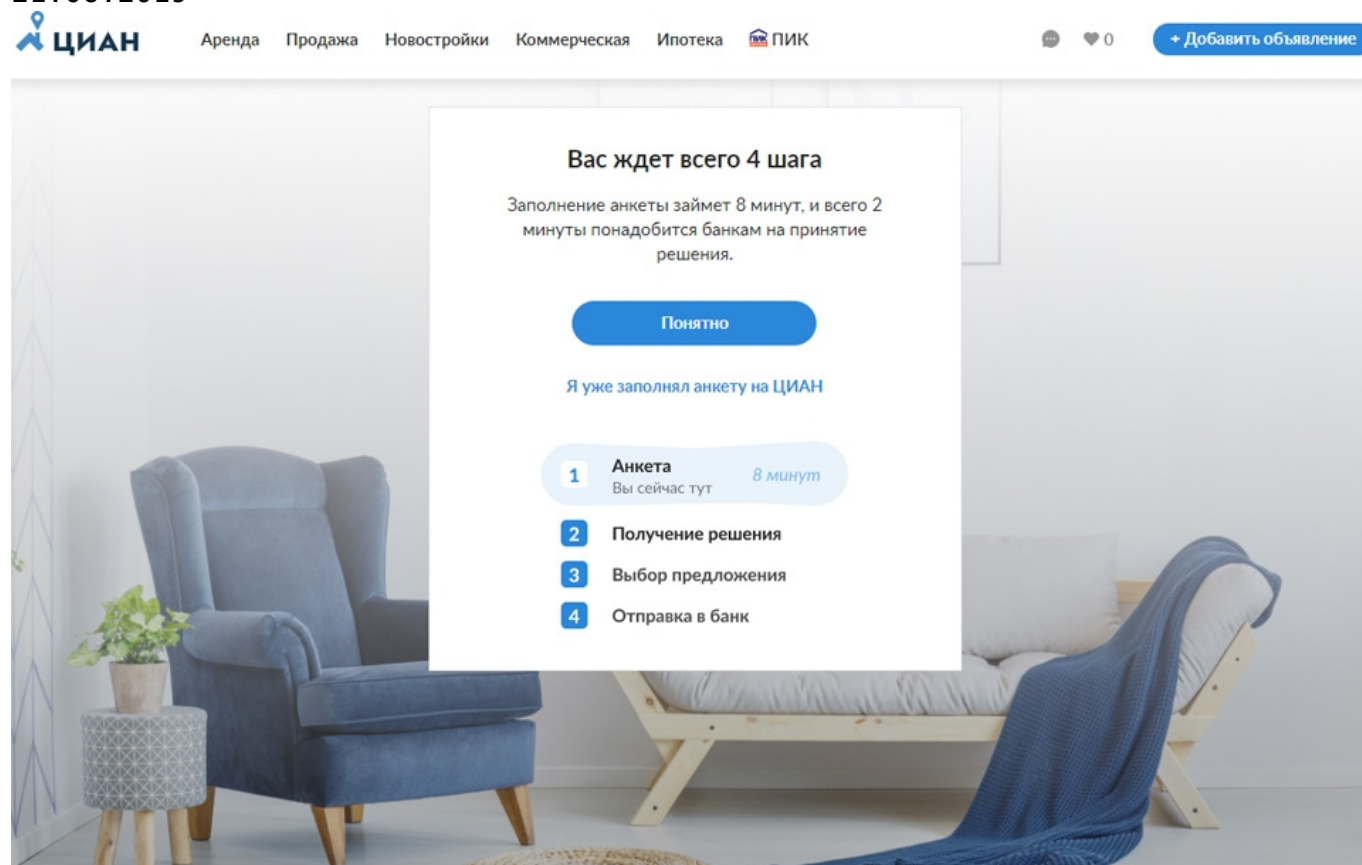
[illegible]

ЦИАН Аренда Продажа Новостройки Коммерческая Ипотека ПИК ПИК 0 + Добавить объявление

Вас ждет всего 4 шага

Заполнение анкеты займет 8 минут, и всего 2 минуты понадобится банкам на принятие решения.

Понятно

Я уже заполнял анкету на ЦИАН

1 Анкета Вы сейчас тут 8 минут

2 Получение решения

3 Выбор предложения

4 Отправка в банк